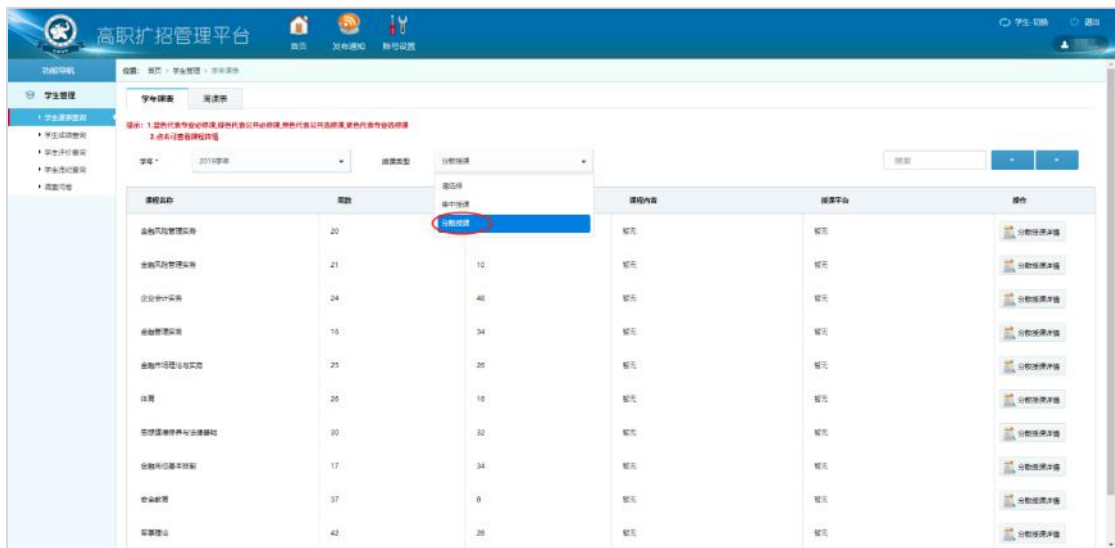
高职扩招管理平台

首页 发布通知 账号设置

学生切换 退出

功能导航

学生管理

学生课表查询

学生成绩查询

学生评价查询

学生违纪查询

调查问卷

位置：首页 > 学生管理 > 学年课表

学年课表 周课表

提示：1.蓝色代表专业必修课,绿色代表公共必修课,黄色代表公共选修课,紫色代表专业选修课
2.点击可查看课程详情

学年 * 2019学年

授课类型 分散授课

请选择
集中授课
分散授课

搜索

| 课程名称 | 周数 | | 课程内容 | 授课平台 | 操作 |
|---|---|---|---|---|---|
| 金融风险管理实务 | 20 | | 暂无 | 暂无 | 分散授课详情 |
| 金融风险管理实务 | 21 | 10 | 暂无 | 暂无 | 分散授课详情 |
| 企业会计实务 | 24 | 40 | 暂无 | 暂无 | 分散授课详情 |
| 金融营销实务 | 16 | 34 | 暂无 | 暂无 | 分散授课详情 |
| 金融市场理论与实务 | 25 | 26 | 暂无 | 暂无 | 分散授课详情 |
| 体育 | 26 | 16 | 暂无 | 暂无 | 分散授课详情 |
| 思想道德修养与法律基础 | 30 | 32 | 暂无 | 暂无 | 分散授课详情 |
| 金融岗位基本技能 | 17 | 34 | 暂无 | 暂无 | 分散授课详情 |
| 安全教育 | 37 | 8 | 暂无 | 暂无 | 分散授课详情 |
| 军事理论 | 42 | 28 | 暂无 | 暂无 | 分散授课详情 |